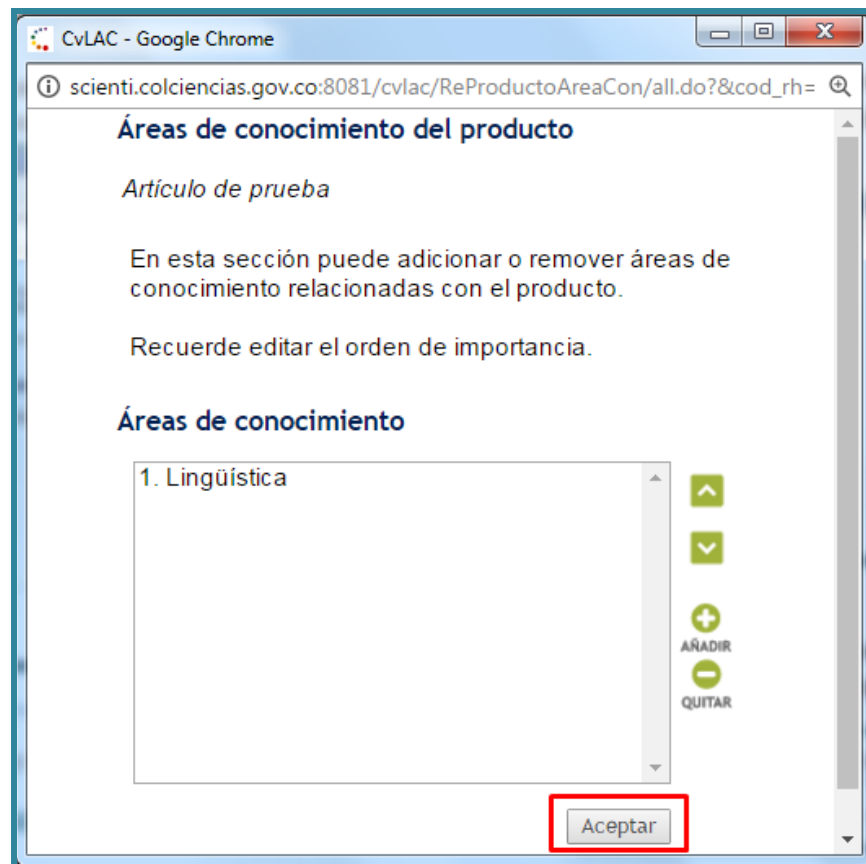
CvLAC - Google Chrome

scienti.colciencias.gov.co:8081/cvlac/ReProductoAreaCon/all.do?&cod_rh=

Áreas de conocimiento del producto

Artículo de prueba

En esta sección puede adicionar o remover áreas de conocimiento relacionadas con el producto.

Recuerde editar el orden de importancia.

Áreas de conocimiento

1. Lingüística

AÑADIR

QUITAR

Aceptar